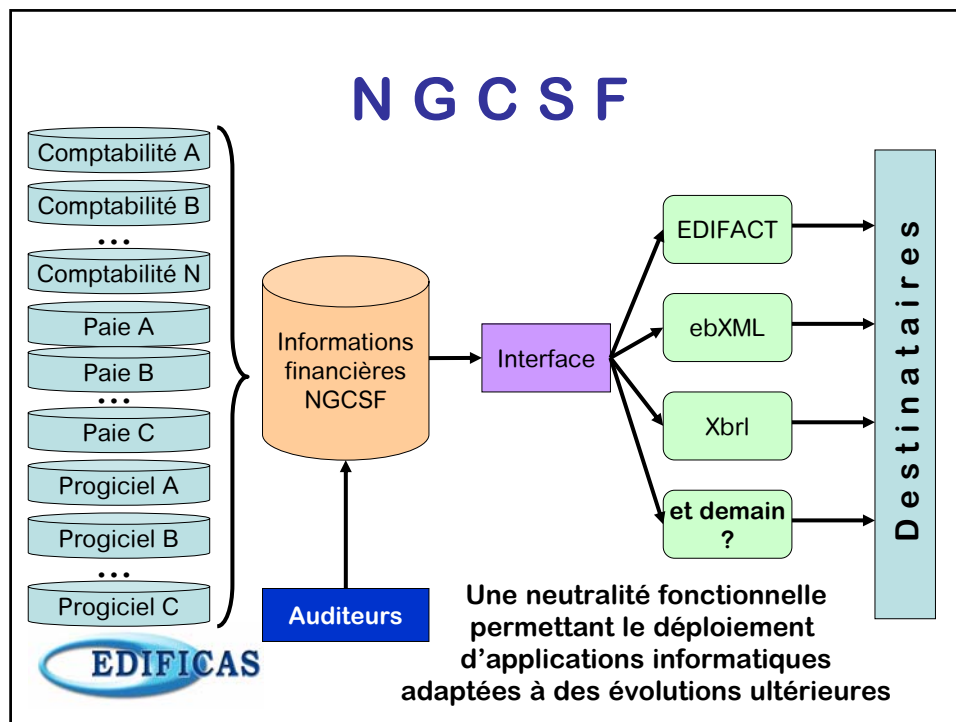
N G C S F

Comptabilité A

Comptabilité B

…

Comptabilité N

Paie A

Paie B

…

Paie C

Progiciel A

Progiciel B

…

Progiciel C

Informations financières NGCSF

Interface

EDIFACT

ebXML

Xbrl

et demain ?

Destinataires

Auditeurs

EDIFICAS

Une neutralité fonctionnelle permettant le déploiement d'applications informatiques adaptées à des évolutions ultérieures